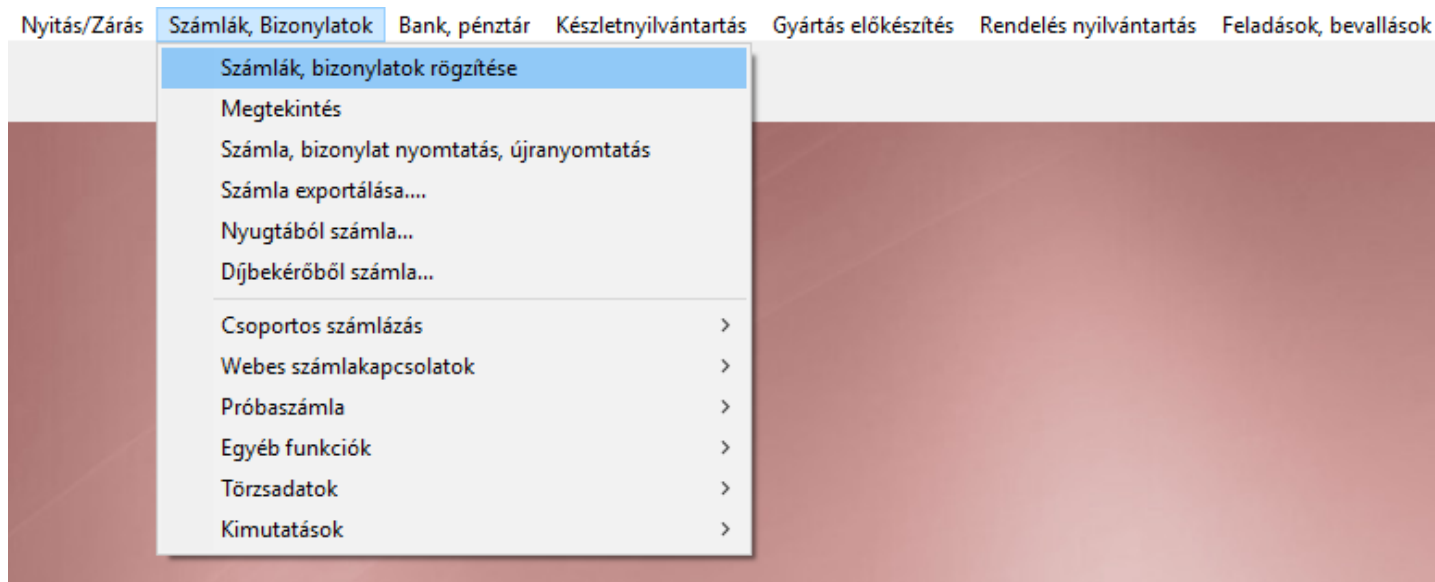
Nyitás/Zárás Számlák, Bizonylatok Bank, pénztár Készletnyilvántartás Gyártás előkészítés Rendelés nyilvántartás Feladások, bevallások

Számlák, bizonylatok rögzítése
Megtekintés
Számla, bizonylat nyomtatás, újranyomtatás
Számla exportálása....
Nyugtából számla...
Díjbekérőből számla...

Csoportos számlázás >
Webes számlakapcsolatok >
Próbaszámla >
Egyéb funkciók >
Törzsadatok >
Kimutatások >